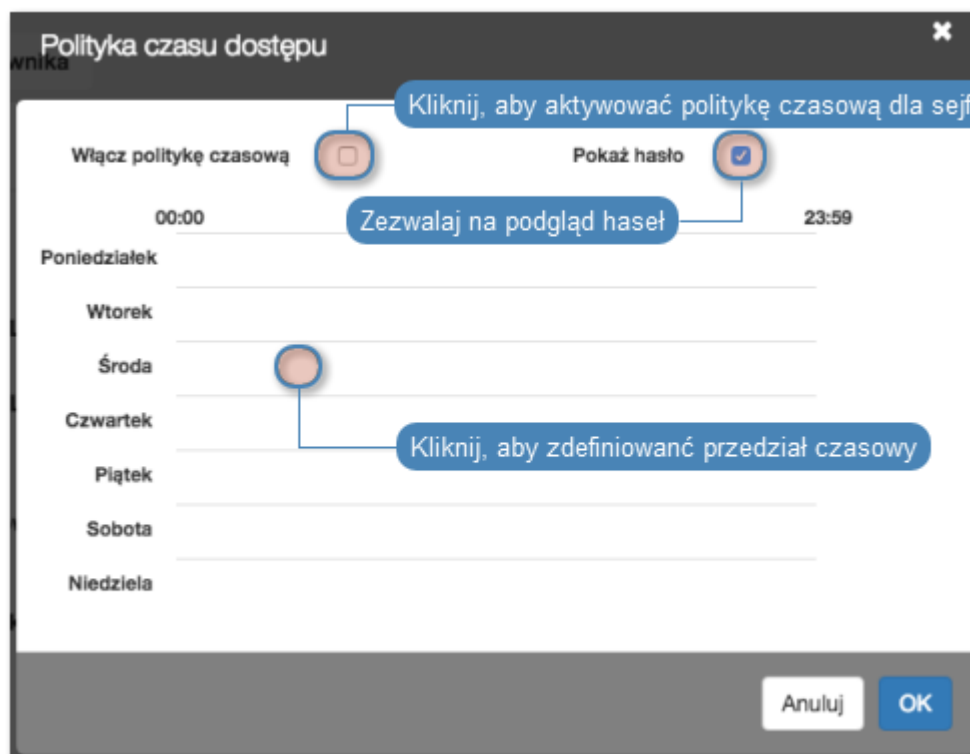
wnika

Polityka czasu dostępu

×

Kliknij, aby aktywować politykę czasową dla sejf

Włącz politykę czasową

Pokaż hasło

00:00

Zezwalaj na podgląd haseł

23:59

Poniedziałek

Wtorek

Środa

Czwartek

Kliknij, aby zdefiniowanć przedział czasowy

Piątek

Sobota

Niedziela

Anuluj

OK